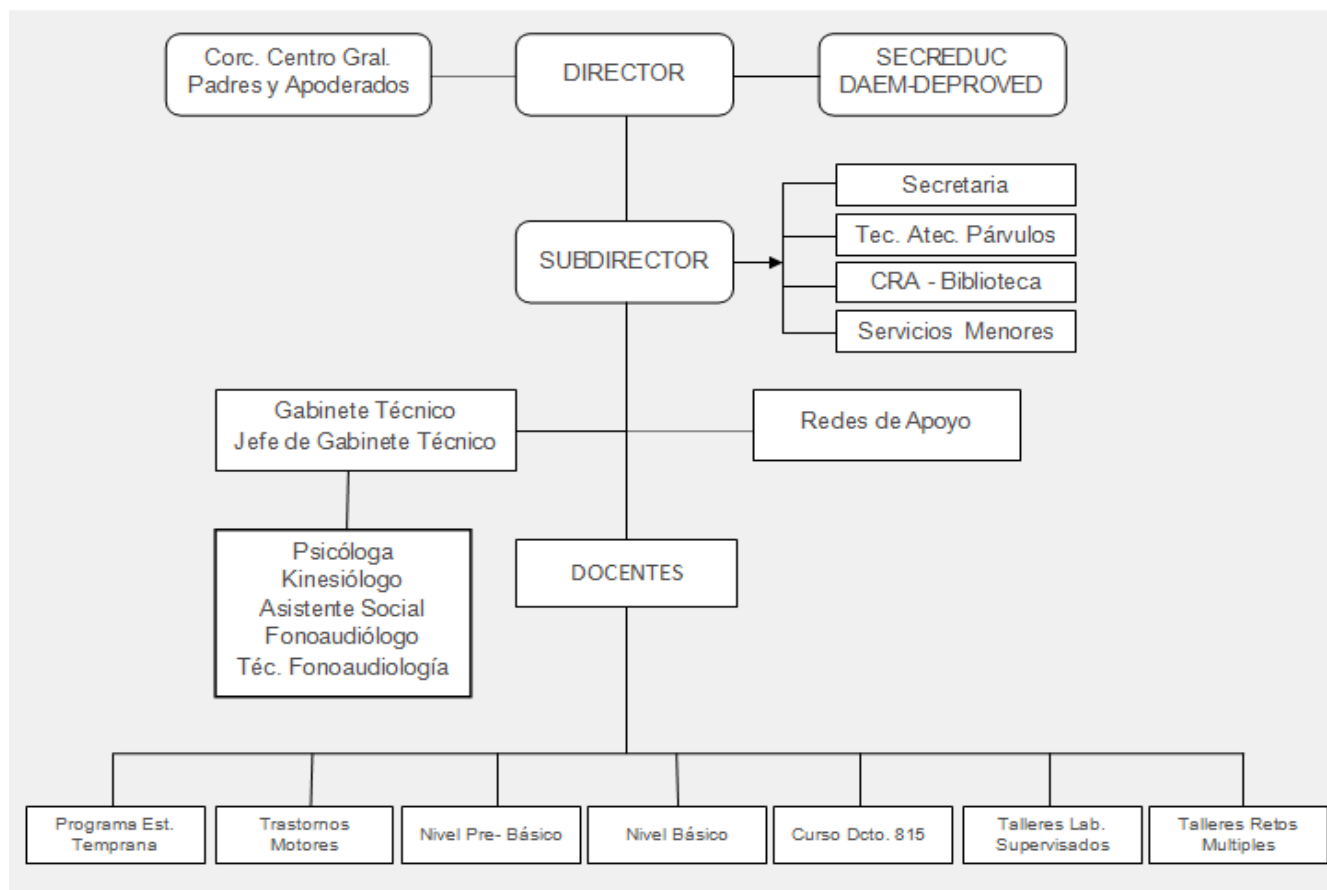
Corc. Centro Gral. Padres y Apoderados

DIRECTOR

SECREDUC DAEM-DEPROVED

Secretaria

Tec. Atec. Párvulos

CRA - Biblioteca

Servicios Menores

SUBDIRECTOR

Gabinete Técnico
Jefe de Gabinete Técnico

Redes de Apoyo

Psicóloga
Kinesiólogo
Asistente Social
Fonoaudiólogo
Téc. Fonoaudiología

DOCENTES

Programa Est. Temprana

Trastornos Motores

Nivel Pre- Básico

Nivel Básico

Curso Dcto. 815

Talleres Lab. Supervisados

Talleres Retos Multiples